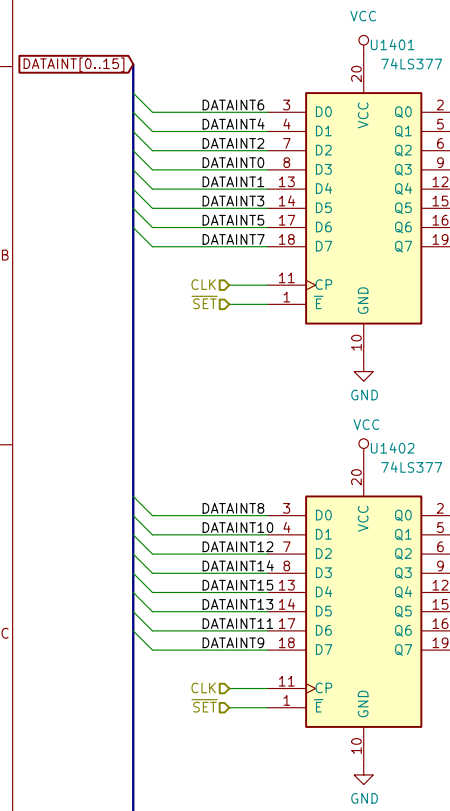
DATAINT[0..15]

B

C

VCC
U1401
74LS377
20
VCC
DATAINT6 3 D0
DATAINT4 4 D1
DATAINT2 7 D2
DATAINT0 8 D3
DATAINT1 13 D4
DATAINT3 14 D5
DATAINT5 17 D6
DATAINT7 18 D7
Q0 2
Q1 5
Q2 6
Q3 9
Q4 12
Q5 15
Q6 16
Q7 19
CLK 11 CP
$\overline{SET}$ 1 $\overline{E}$
GND
10
GND

VCC
U1402
74LS377
20
VCC
DATAINT8 3 D0
DATAINT10 4 D1
DATAINT12 7 D2
DATAINT14 8 D3
DATAINT15 13 D4
DATAINT13 14 D5
DATAINT11 17 D6
DATAINT9 18 D7
Q0 2
Q1 5
Q2 6
Q3 9
Q4 12
Q5 15
Q6 16
Q7 19
CLK 11 CP
$\overline{SET}$ 1 $\overline{E}$
GND
10
GND